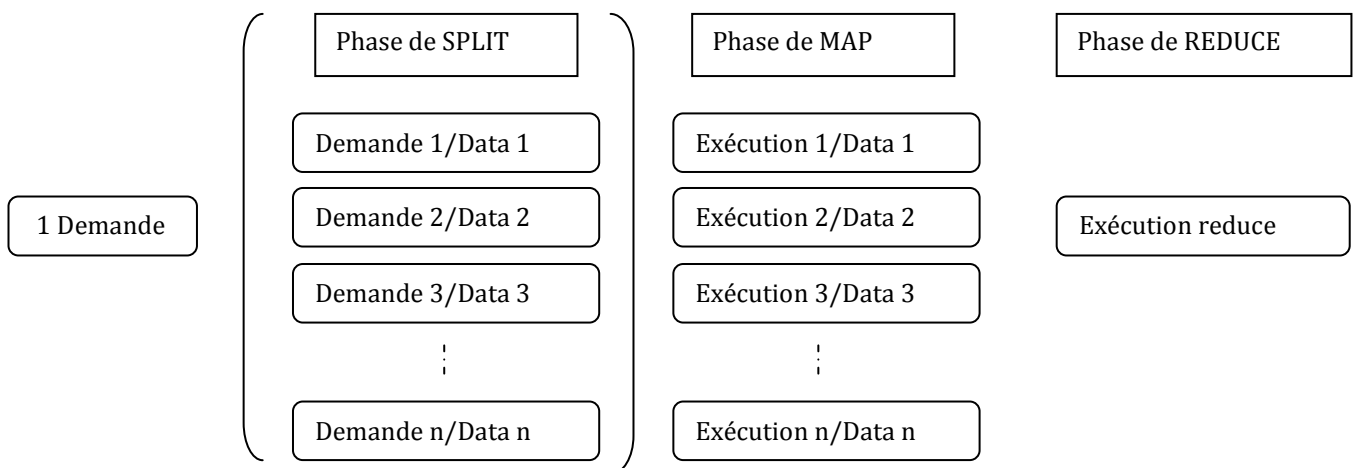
Phase de SPLIT

Phase de MAP

Phase de REDUCE

1 Demande

Demande 1/Data 1

Demande 2/Data 2

Demande 3/Data 3

Demande n/Data n

Exécution 1/Data 1

Exécution 2/Data 2

Exécution 3/Data 3

Exécution n/Data n

Exécution reduce